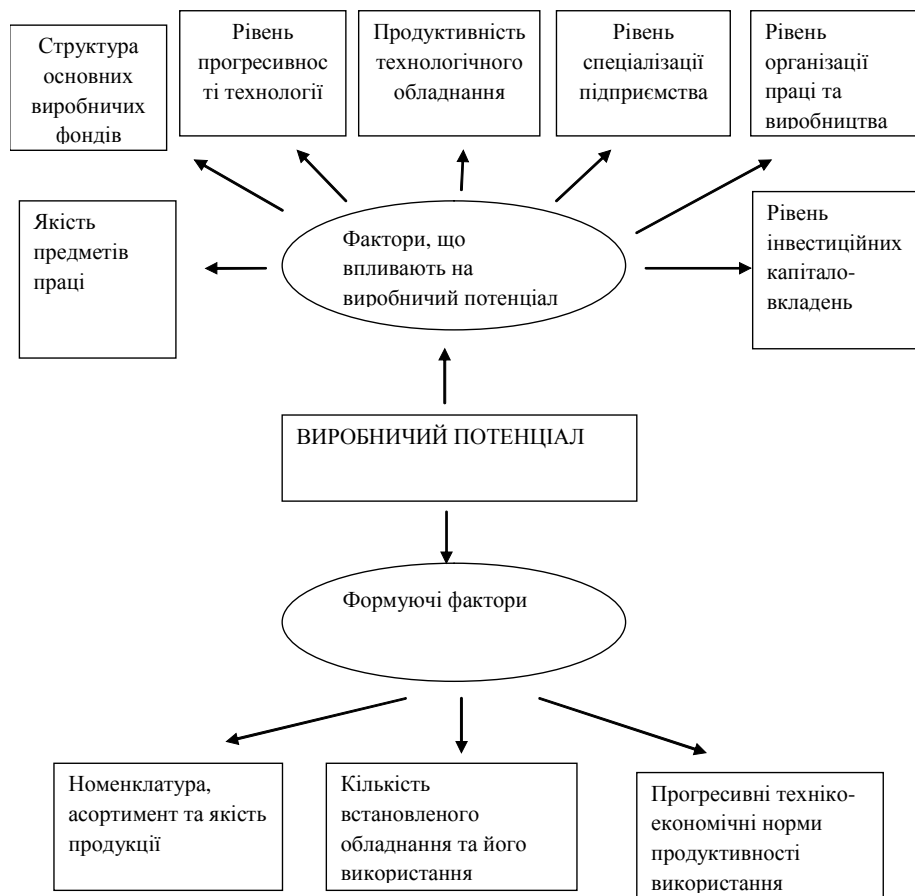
Структура основних виробничих фондів

Рівень прогресивності технології

Продуктивність технологічного обладнання

Рівень спеціалізації підприємства

Рівень організації праці та виробництва

Якість предметів праці

Фактори, що впливають на виробничий потенціал

Рівень інвестиційних капіталовкладень

ВИРОБНИЧИЙ ПОТЕНЦІАЛ

Формуючі фактори

Номенклатура, асортимент та якість продукції

Кількість встановленого обладнання та його використання

Прогресивні техніко-економічні норми продуктивності використання